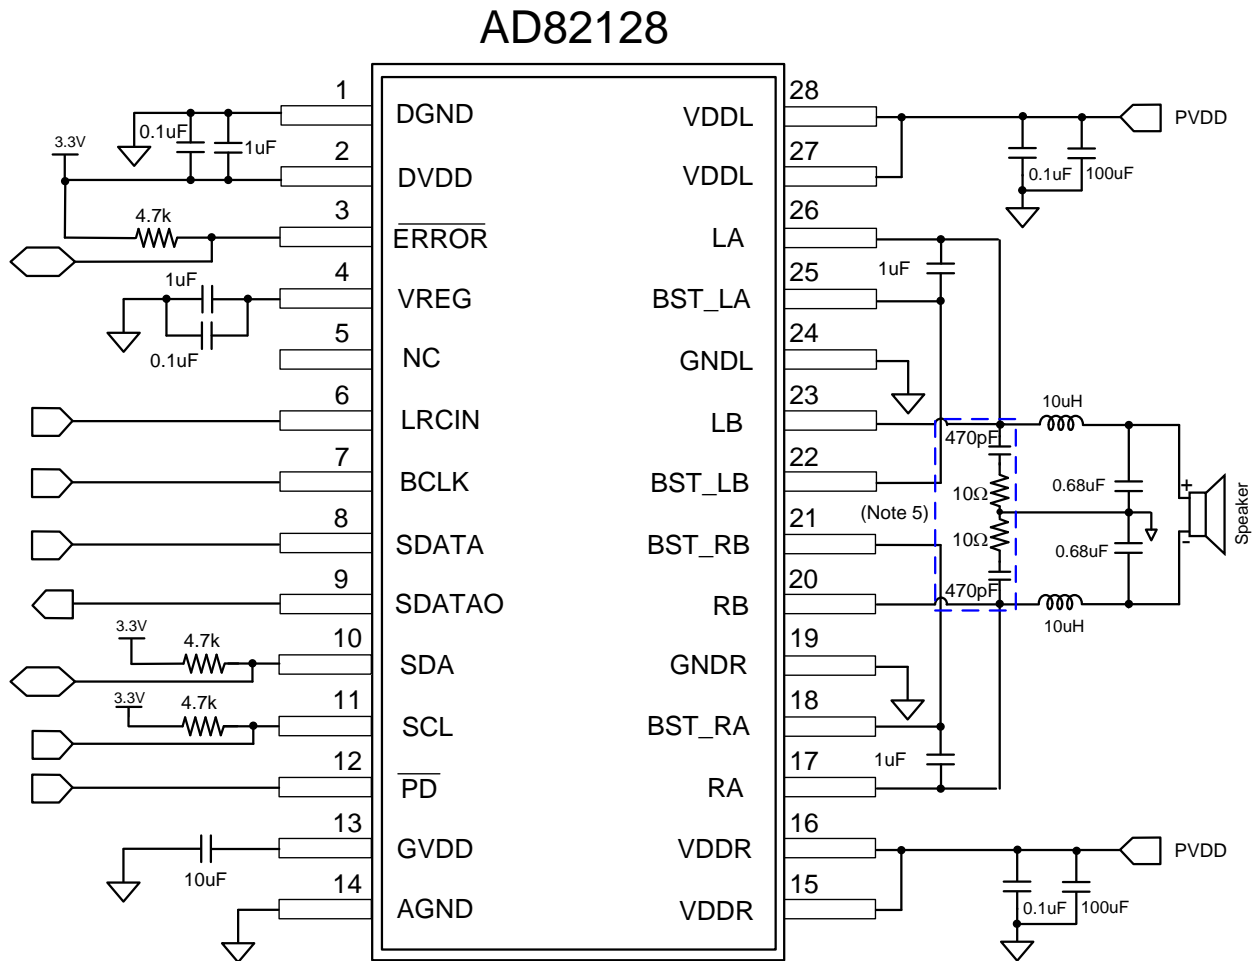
AD82128

1 DGND
2 DVDD
3 $\overline{ERROR}$
4 VREG
5 NC
6 LRCIN
7 BCLK
8 SDATA
9 SDATAO
10 SDA
11 SCL
12 $\overline{PD}$
13 GVDD
14 AGND

28 VDDL
27 VDDL
26 LA
25 BST_LA
24 GNDL
23 LB
22 BST_LB
21 BST_RB
20 RB
19 GNDR
18 BST_RA
17 RA
16 VDDR
15 VDDR

3.3V
0.1uF
1uF
4.7k
1uF
0.1uF
3.3V
4.7k
3.3V
4.7k
10uF

PVDD
0.1uF
100uF
1uF
10uH
470pF
10Ω
(Note 5)
10Ω
470pF
0.68uF
0.68uF
+
-
Speaker
10uH
1uF
PVDD
0.1uF
100uF